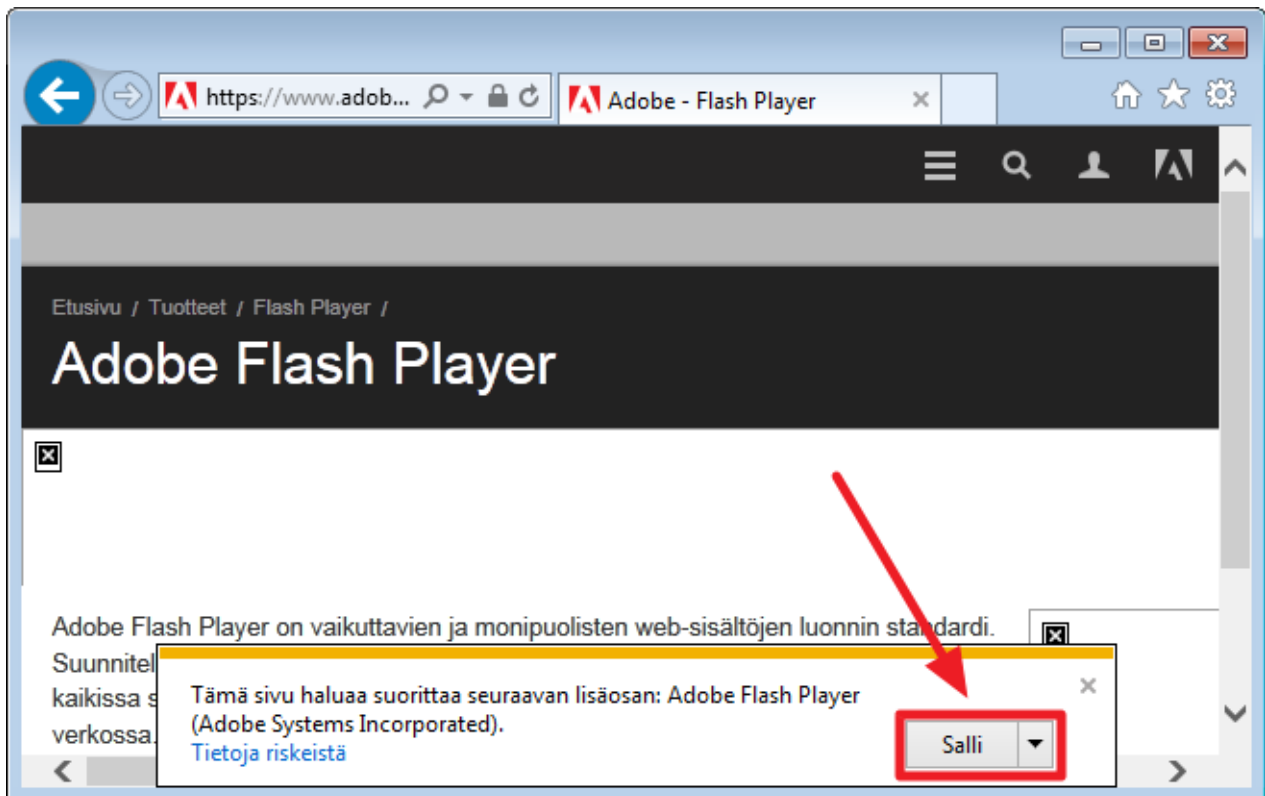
https://www.adob...

Adobe - Flash Player

Etusivu / Tuotteet / Flash Player /

Adobe Flash Player

Adobe Flash Player on vaikuttavien ja monipuolisten web-sisältöjen luonnin standardi. Suunnitel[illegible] kaikissa s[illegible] verkossa.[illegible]

Tämä sivu haluaa suorittaa seuraavan lisäosan: Adobe Flash Player (Adobe Systems Incorporated).

Tietoja riskeistä

Salli